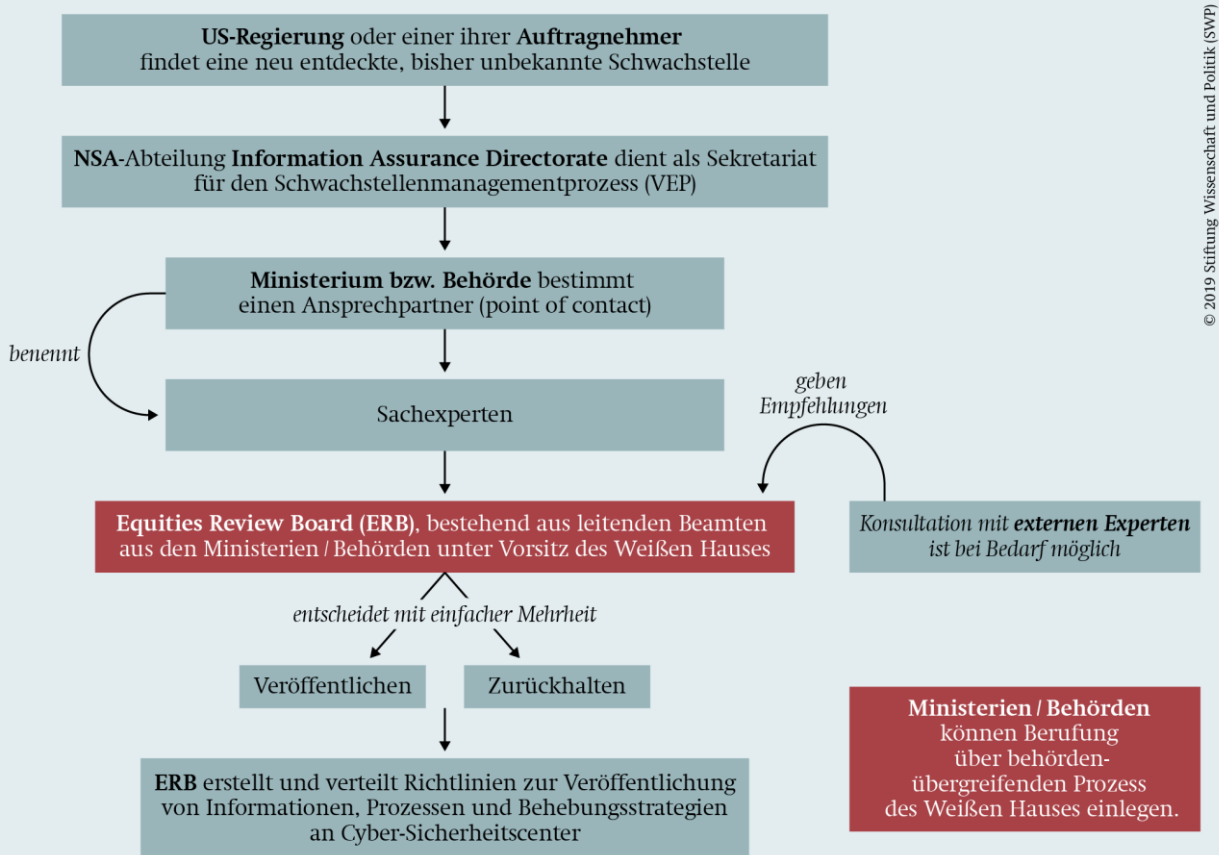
US-Regierung oder einer ihrer Auftragnehmer findet eine neu entdeckte, bisher unbekannte Schwachstelle

NSA-Abteilung Information Assurance Directorate dient als Sekretariat für den Schwachstellenmanagementprozess (VEP)

Ministerium bzw. Behörde bestimmt einen Ansprechpartner (point of contact)

benennt

Sachexperten

geben Empfehlungen

Equities Review Board (ERB), bestehend aus leitenden Beamten aus den Ministerien / Behörden unter Vorsitz des Weißen Hauses

Konsultation mit externen Experten ist bei Bedarf möglich

entscheidet mit einfacher Mehrheit

Veröffentlichen

Zurückhalten

ERB erstellt und verteilt Richtlinien zur Veröffentlichung von Informationen, Prozessen und Behebungsstrategien an Cyber-Sicherheitscenter

Ministerien / Behörden können Berufung über behördenübergreifenden Prozess des Weißen Hauses einlegen.

© 2019 Stiftung Wissenschaft und Politik (SWP)